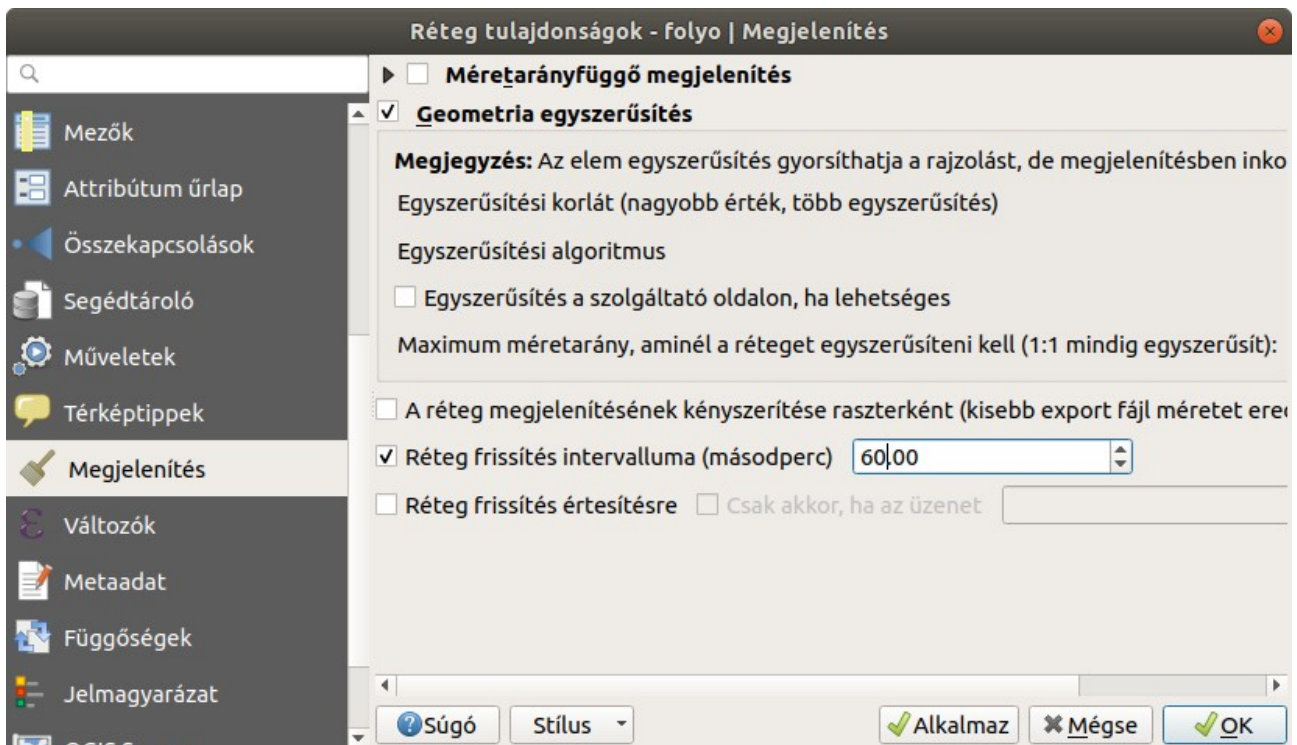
Réteg tulajdonságok - folyo | Megjelenítés

Mezők
Attribútum űrlap
Összekapcsolások
Segédtároló
Műveletek
Térképtippek
Megjelenítés
Változók
Metaadat
Függőségek
Jelmagyarázat
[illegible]

Méretarányfüggő megjelenítés
Geometria egyszerűsítés
Megjegyzés: Az elem egyszerűsítés gyorsíthatja a rajzolást, de megjelenítésben inko
Egyszerűsítési korlát (nagyobb érték, több egyszerűsítés)
Egyszerűsítési algoritmus
Egyszerűsítés a szolgáltató oldalon, ha lehetséges
Maximum méretarány, aminél a réteget egyszerűsíteni kell (1:1 mindig egyszerűsít):
A réteg megjelenítésének kényszerítése raszterként (kisebb export fájl méretet ere
Réteg frissítés intervalluma (másodperc) 60,00
Réteg frissítés értesítésre Csak akkor, ha az üzenet

Súgó Stílus Alkalmaz Mégse OK